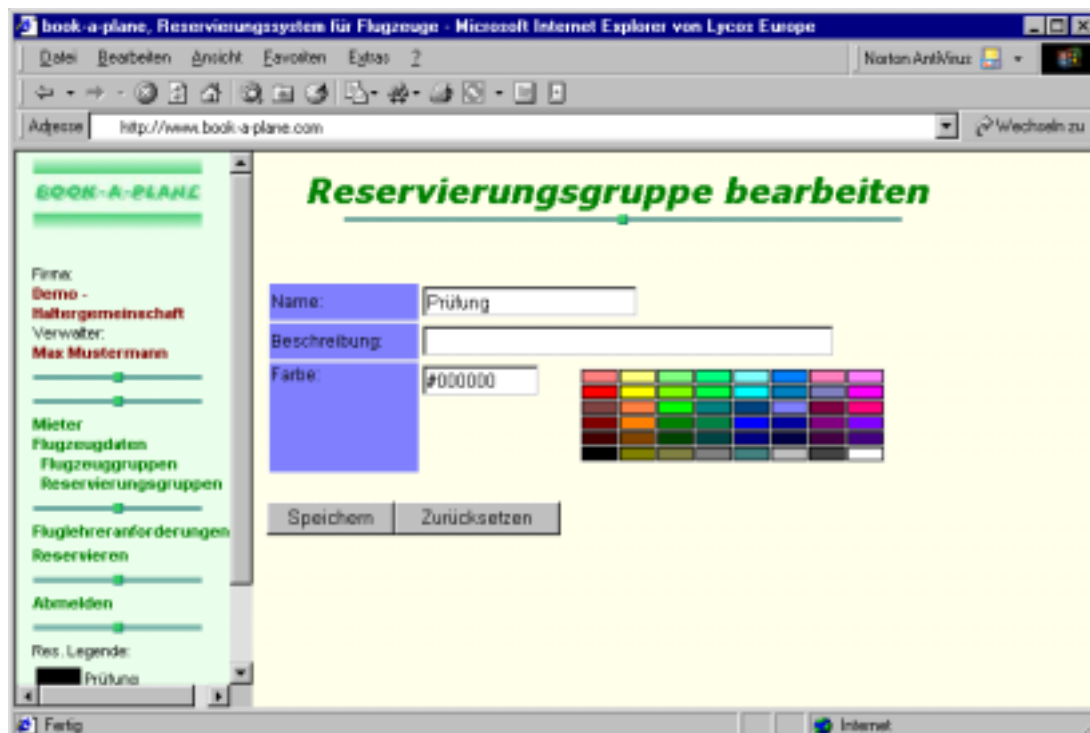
book-a-plane, Reservierungssystem für Flugzeuge - Microsoft Internet Explorer von Lycos Europe

Datei Bearbeiten Ansicht Favoriten Extras ?

Norton AntiVirus

Adresse http://www.book-a-plane.com

Wechseln zu

BOOK-A-PLANE

Firma:
Demo - Haltergemeinschaft
Verwalter:
Max Mustermann

Mieter
Flugzeugdaten
Flugzeuggruppen
Reservierungsgruppen

Fluglehreranforderungen
Reservieren

Abmelden

Res. Legende:
Prüfung

Reservierungsgruppe bearbeiten

| Name: | Prüfung |
|---|---|
| Beschreibung: | |
| Farbe: | #000000 |

Speichern Zurücksetzen

Fertig

Internet